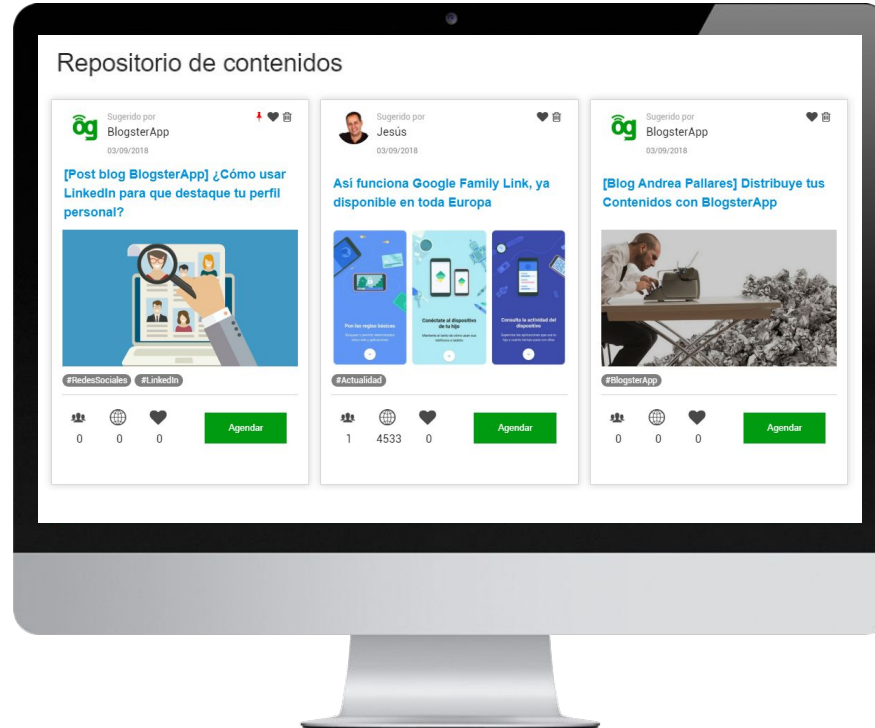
Repositorio de contenidos

Sugerido por
BlogsterApp
03/09/2018

[Post blog BlogsterApp] ¿Cómo usar LinkedIn para que destaque tu perfil personal?

#RedesSociales #LinkedIn

0 0 0

Agendar

Sugerido por
Jesús
03/09/2018

Así funciona Google Family Link, ya disponible en toda Europa

Pon las reglas básicas

Conéctate al dispositivo de tu hijo

Consulta la actividad del dispositivo

#Actualidad

1 4533 0

Agendar

Sugerido por
BlogsterApp
03/09/2018

[Blog Andrea Pallares] Distribuye tus Contenidos con BlogsterApp

#BlogsterApp

0 0 0

Agendar